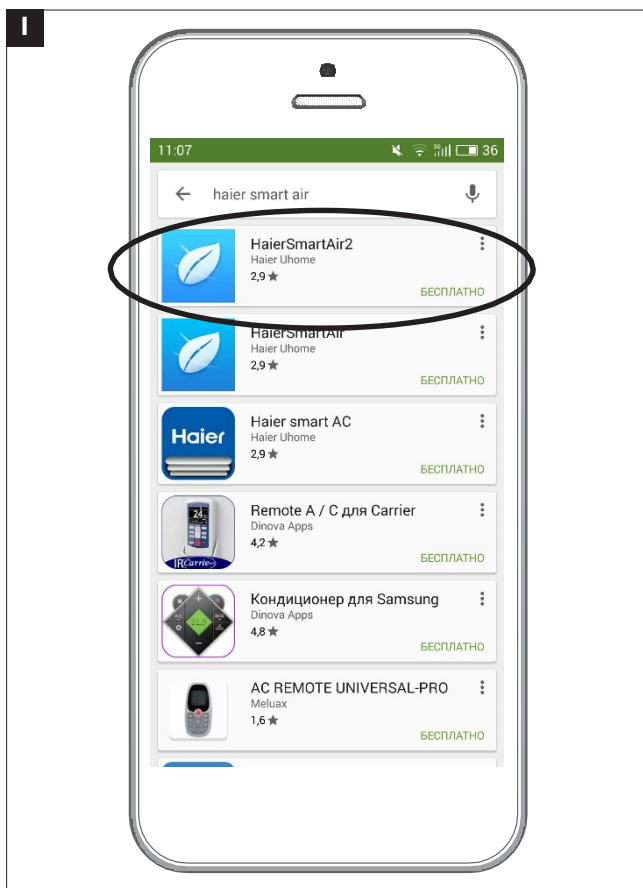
I

11:07 36

haier smart air

HaierSmartAir2
Haier Uhome
2,9 ★
БЕСПЛАТНО

HaierSmartAir
Haier Uhome
2,9 ★
БЕСПЛАТНО

Haier

Haier smart AC
Haier Uhome
2,9 ★
БЕСПЛАТНО

24
IRCarrier

Remote A / C для Carrier
Dinova Apps
4,2 ★
БЕСПЛАТНО

Кондиционер для Samsung
Dinova Apps
4,8 ★
БЕСПЛАТНО

AC REMOTE UNIVERSAL-PRO
Meluax
1,6 ★
БЕСПЛАТНО